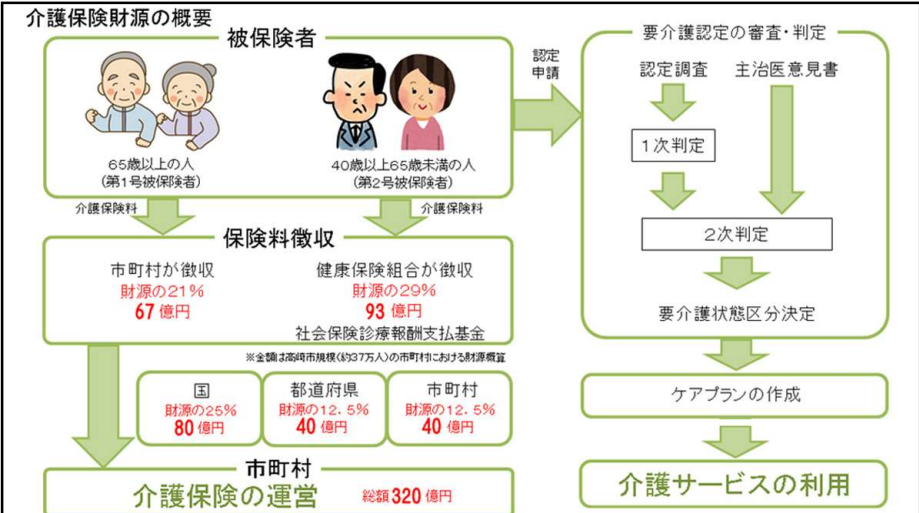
介護保険財源の概要

被保険者

65歳以上の人
(第1号被保険者)

40歳以上65歳未満の人
(第2号被保険者)

認定申請

要介護認定の審査・判定

認定調査

主治医意見書

1次判定

2次判定

要介護状態区分決定

介護保険料

介護保険料

保険料徴収

市町村が徴収
財源の21%
67億円

健康保険組合が徴収
財源の29%
93億円
社会保険診療報酬支払基金

※金額は高崎市規模(約37万人)の市町村における財源概算

国
財源の25%
80億円

都道府県
財源の12.5%
40億円

市町村
財源の12.5%
40億円

ケアプランの作成

市町村
介護保険の運営
総額320億円

介護サービスの利用